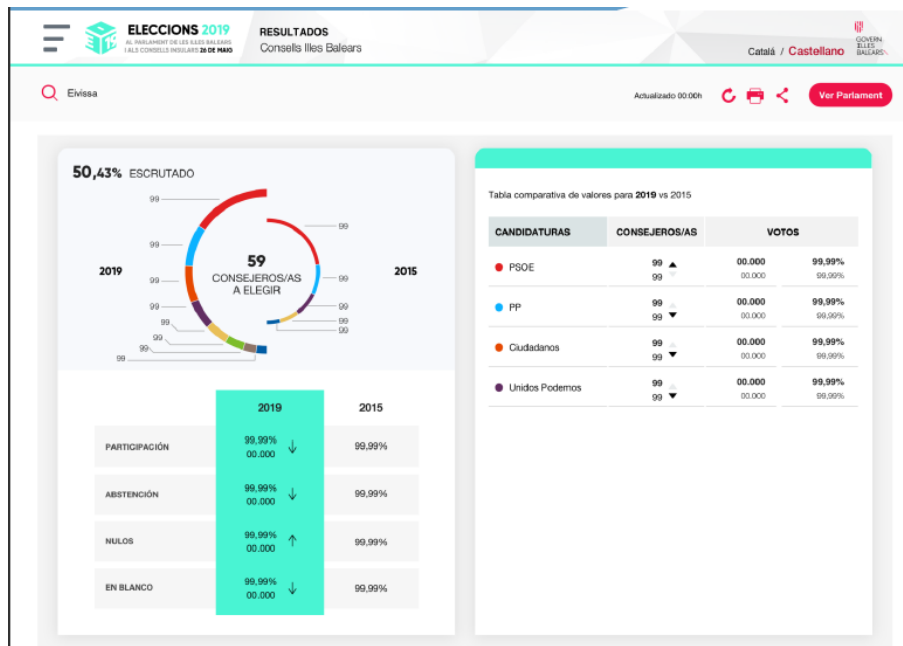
ELECCIONS 2019
AL PARLAMENT DE LES ILLES BALEARS I ALS CONSELLS INSULARS 26 DE MAIG

RESULTADOS
Consells Illes Balears

GOVERN ILLES BALEARS

Català / Castellano

Eivissa

Actualizado 00:00h

Ver Parlament

50,43% ESCRUTADO

2019

2015

59
CONSEJEROS/AS A ELEGIR

99
99
99
99
99
99
99
99
99
99
99
99
99
99

| | 2019 | 2015 |
|---|---|---|
| PARTICIPACIÓN | 99,99% 00.000 | 99,99% |
| ABSTENCIÓN | 99,99% 00.000 | 99,99% |
| NULOS | 99,99% 00.000 | 99,99% |
| EN BLANCO | 99,99% 00.000 | 99,99% |

Tabla comparativa de valores para 2019 vs 2015

| CANDIDATURAS | CONSEJEROS/AS | VOTOS | |
|---|---|---|---|
| PSOE | 99 99 | 00.000 00.000 | 99,99% 99,99% |
| PP | 99 99 | 00.000 00.000 | 99,99% 99,99% |
| Ciudadanos | 99 99 | 00.000 00.000 | 99,99% 99,99% |
| Unidos Podemos | 99 99 | 00.000 00.000 | 99,99% 99,99% |